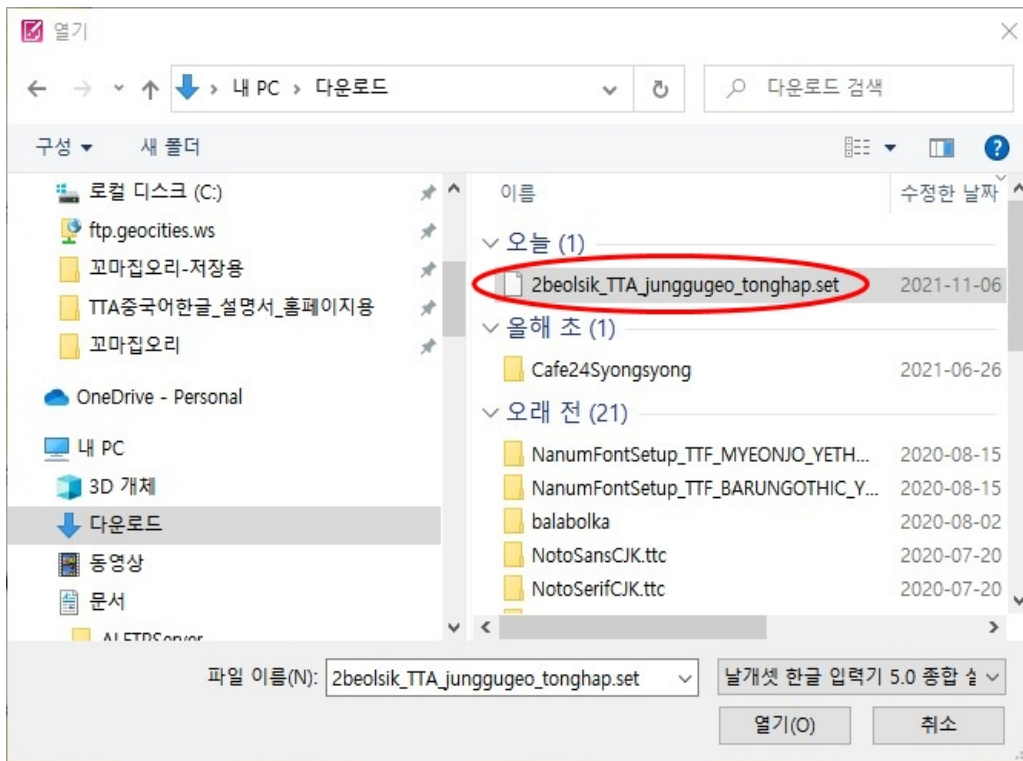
열기

내 PC > 다운로드

다운로드 검색

구성 ▾ 새 폴더

로컬 디스크 (C:)
ftp.geocities.ws
꼬마집오리-저장용
TTA중국어한글_설명서_홈페이지용
꼬마집오리
OneDrive - Personal
내 PC
3D 개체
다운로드
동영상
문서
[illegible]

| 이름 | 수정한 날짜 |
|---|---|
| 오늘 (1) | |
| 2beolsik_TTA_junggugeo_tonghap.set | 2021-11-06 |
| 올해 초 (1) | |
| Cafe24Syongsyong | 2021-06-26 |
| 오래 전 (21) | |
| NanumFontSetup_TTF_MYEONJO_YETH... | 2020-08-15 |
| NanumFontSetup_TTF_BARUNGOTHIC_Y... | 2020-08-15 |
| balabolka | 2020-08-02 |
| NotoSansCJK.ttc | 2020-07-20 |
| NotoSerifCJK.ttc | 2020-07-20 |

파일 이름(N): 2beolsik_TTA_junggugeo_tonghap.set

날개셋 한글 입력기 5.0 종합 설

열기(O) 취소